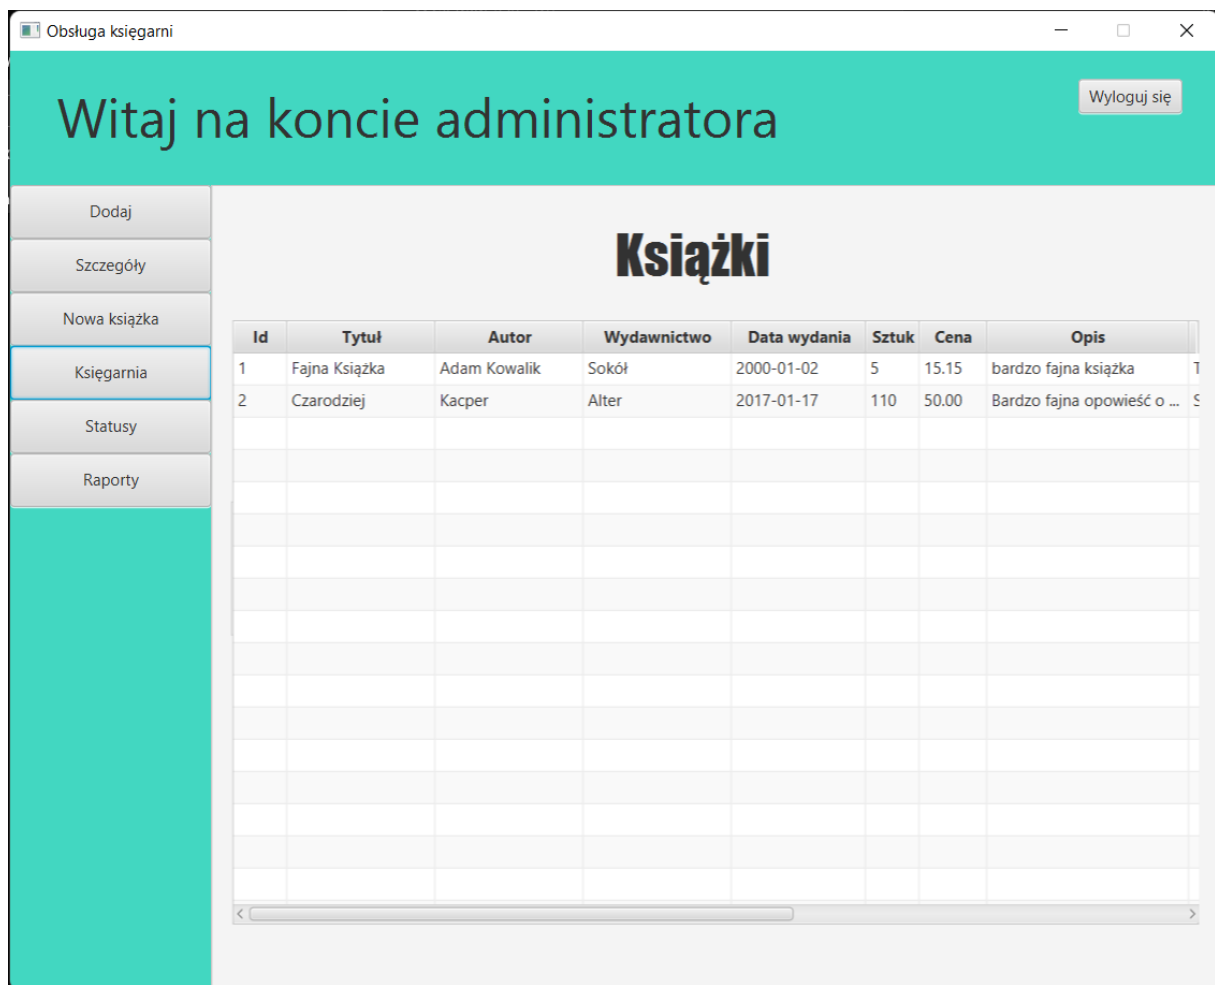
Obsługa księgarni

Witaj na koncie administratora

Wyloguj się

Dodaj

Szczegóły

Nowa książka

Księgarnia

Statusy

Raporty

Książki

| Id | Tytuł | Autor | Wydawnictwo | Data wydania | Sztuk | Cena | Opis | |
|---|---|---|---|---|---|---|---|---|
| 1 | Fajna Książka | Adam Kowalik | Sokół | 2000-01-02 | 5 | 15.15 | bardzo fajna książka | T |
| 2 | Czarodziej | Kacper | Alter | 2017-01-17 | 110 | 50.00 | Bardzo fajna opowieść o ... | S |